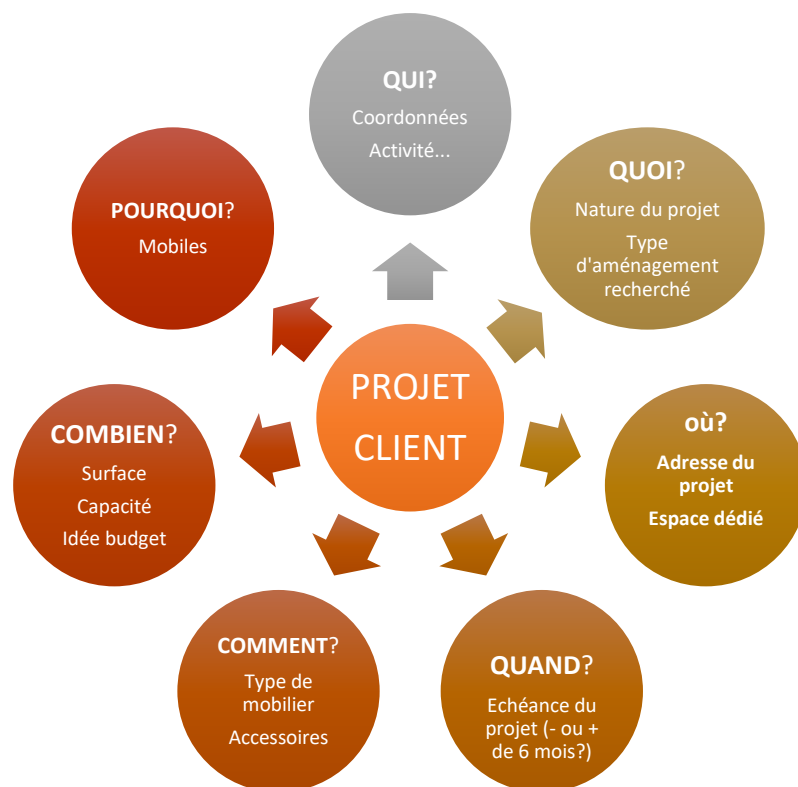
PROJET CLIENT

QUI?
Coordonnées
Activité...

QUOI?
Nature du projet
Type d'aménagement recherché

où?
Adresse du projet
Espace dédié

QUAND?
Echéance du projet (- ou + de 6 mois?)

COMMENT?
Type de mobilier
Accessoires

COMBIEN?
Surface
Capacité
Idée budget

POURQUOI?
Mobiles